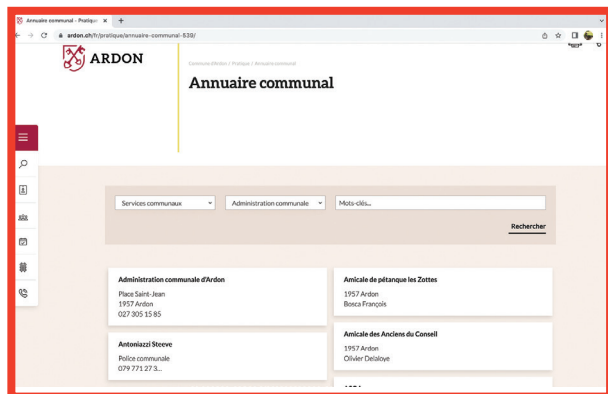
Annuaire communal - Pratique ×

ardon.ch/fr/pratique/annuaire-communal-539/

ARDON

Commune d'Ardon / Pratique / Annuaire communal

Annuaire communal

Services communaux

Administration communale

Mots-clés...

Rechercher

Administration communale d'Ardon
Place Saint-Jean
1957 Ardon
027 305 15 85

Amicale de pétanque les Zottes
1957 Ardon
Bosca François

Antoniazzi Steeve
Police communale
079 771 27 3...

Amicale des Anciens du Conseil
1957 Ardon
Olivier Delaloye